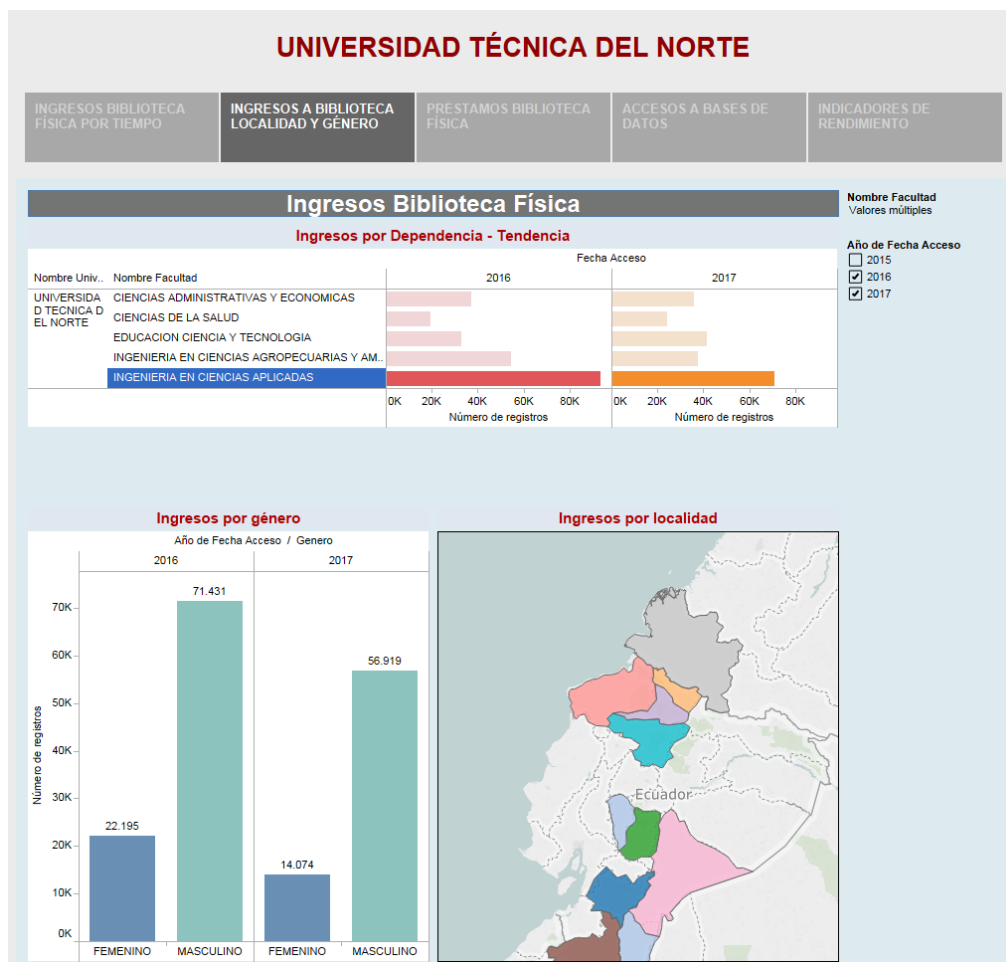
UNIVERSIDAD TÉCNICA DEL NORTE

INGRESOS BIBLIOTECA FÍSICA POR TIEMPO | INGRESOS A BIBLIOTECA LOCALIDAD Y GÉNERO | PRESTAMOS BIBLIOTECA FÍSICA | ACCESOS A BASES DE DATOS | INDICADORES DE RENDIMIENTO

Ingresos Biblioteca Física

Ingresos por Dependencia - Tendencia

Fecha Acceso

| Nombre Univ.. | Nombre Facultad | 2016 | 2017 |
|---|---|---|---|
| UNIVERSIDAD TECNICA DEL NORTE | CIENCIAS ADMINISTRATIVAS Y ECONOMICAS | | |
| | CIENCIAS DE LA SALUD | | |
| | EDUCACION CIENCIA Y TECNOLOGIA | | |
| | INGENIERIA EN CIENCIAS AGROPECUARIAS Y AM.. | | |
| | INGENIERIA EN CIENCIAS APLICADAS | | |

0K 20K 40K 60K 80K
Número de registros
0K 20K 40K 60K 80K
Número de registros

Nombre Facultad
Valores múltiples

Año de Fecha Acceso
2015
2016
2017

Ingresos por género

Año de Fecha Acceso / Genero

2016
2017

Número de registros
70K
60K
50K
40K
30K
20K
10K
0K

22.195
71.431
14.074
56.919

FEMENINO MASCULINO FEMENINO MASCULINO

Ingresos por localidad

Ecuador